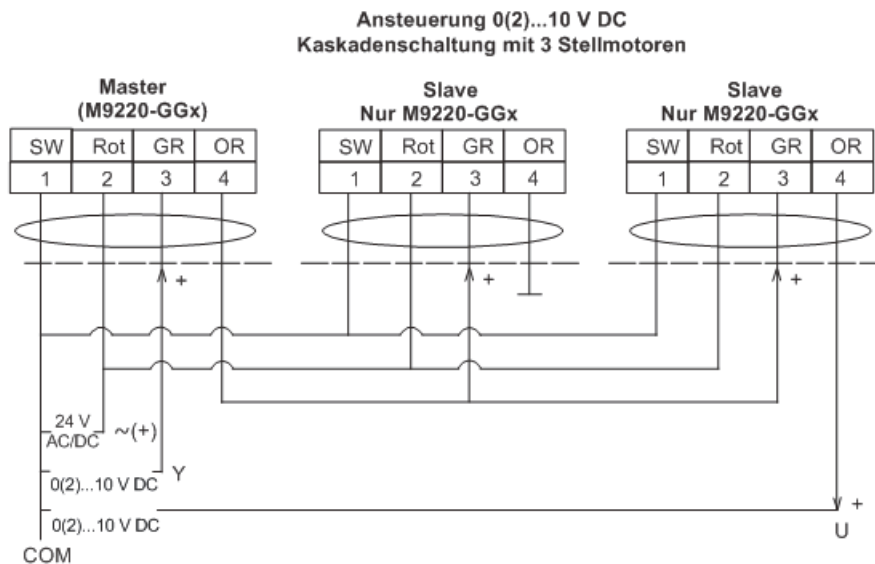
Ansteuerung 0(2)...10 V DC
Kaskadenschaltung mit 3 Stellmotoren

Master
(M9220-GGx)

| SW | Rot | GR | OR |
|---|---|---|---|
| 1 | 2 | 3 | 4 |

Slave
Nur M9220-GGx

| SW | Rot | GR | OR |
|---|---|---|---|
| 1 | 2 | 3 | 4 |

Slave
Nur M9220-GGx

| SW | Rot | GR | OR |
|---|---|---|---|
| 1 | 2 | 3 | 4 |

+
+
+

24 V
AC/DC
~(+)
0(2)...10 V DC
Y
0(2)...10 V DC
COM
+
U